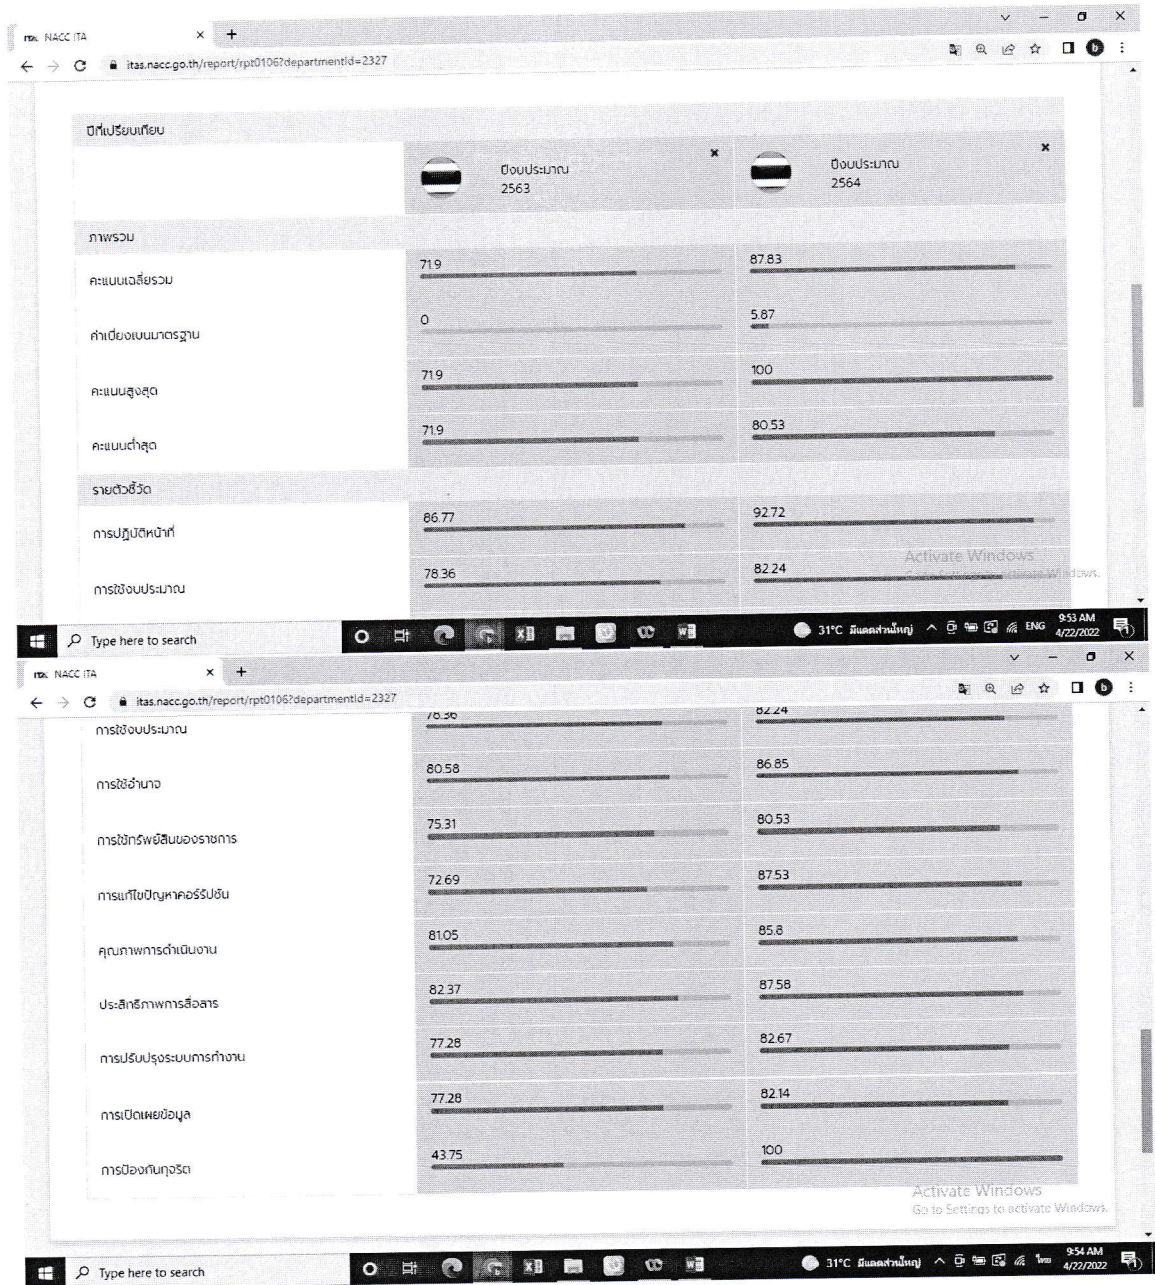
ITA NACC ITA
itas.nacc.go.th/report/rpt0106?departmentId=2327

ปีที่เปรียบเทียบ

| | ปีงบประมาณ 2563 | ปีงบประมาณ 2564 |
|---|---|---|
| ภาพรวม | | |
| คะแนนเฉลี่ยรวม | 71.9 | 87.83 |
| ค่าเบี่ยงเบนมาตรฐาน | 0 | 5.87 |
| คะแนนสูงสุด | 71.9 | 100 |
| คะแนนต่ำสุด | 71.9 | 80.53 |
| รายตัวชี้วัด | | |
| การปฏิบัติหน้าที่ | 86.77 | 92.72 |
| การใช้งบประมาณ | 78.36 | 82.24 |

Activate Windows
Go to Settings to activate Windows.

Type here to search
31°C มีแดดส่วนใหญ่ ENG 9:53 AM 4/22/2022

ITA NACC ITA
itas.nacc.go.th/report/rpt0106?departmentId=2327

| | | |
|---|---|---|
| การใช้งบประมาณ | 78.36 | 82.24 |
| การใช้อำนาจ | 80.58 | 86.85 |
| การใช้ทรัพย์สินของราชการ | 75.31 | 80.53 |
| การแก้ไขปัญหาคอร์รัปชัน | 72.69 | 87.53 |
| คุณภาพการดำเนินงาน | 81.05 | 85.8 |
| ประสิทธิภาพการสื่อสาร | 82.37 | 87.58 |
| การปรับปรุงระบบการทำงาน | 77.28 | 82.67 |
| การเปิดเผยข้อมูล | 77.28 | 82.14 |
| การป้องกันทุจริต | 43.75 | 100 |

Activate Windows
Go to Settings to activate Windows.

Type here to search
31°C มีแดดส่วนใหญ่ ไทย 9:54 AM 4/22/2022